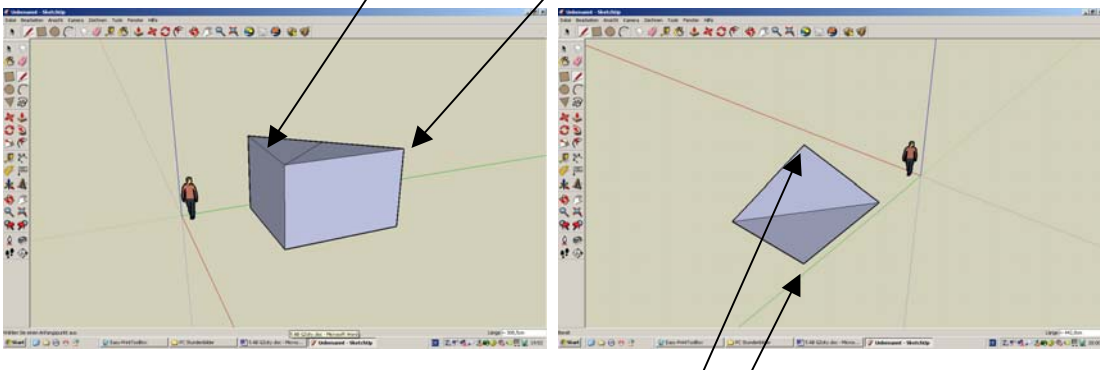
Unbenannt - SketchUp
Datei Bearbeiten Ansicht Kamera Zeichnen Tools Fenster Hilfe
Wählen Sie einen Anfangspunkt aus
Länge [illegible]
Start
Easy-PrintToolbox
PC Standardbilder
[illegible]
Unbenannt - SketchUp

Unbenannt - SketchUp
Datei Bearbeiten Ansicht Kamera Zeichnen Tools Fenster Hilfe
Bereit
Länge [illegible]
Start
Easy-PrintToolbox
PC Standardbilder
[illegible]
Unbenannt - SketchUp